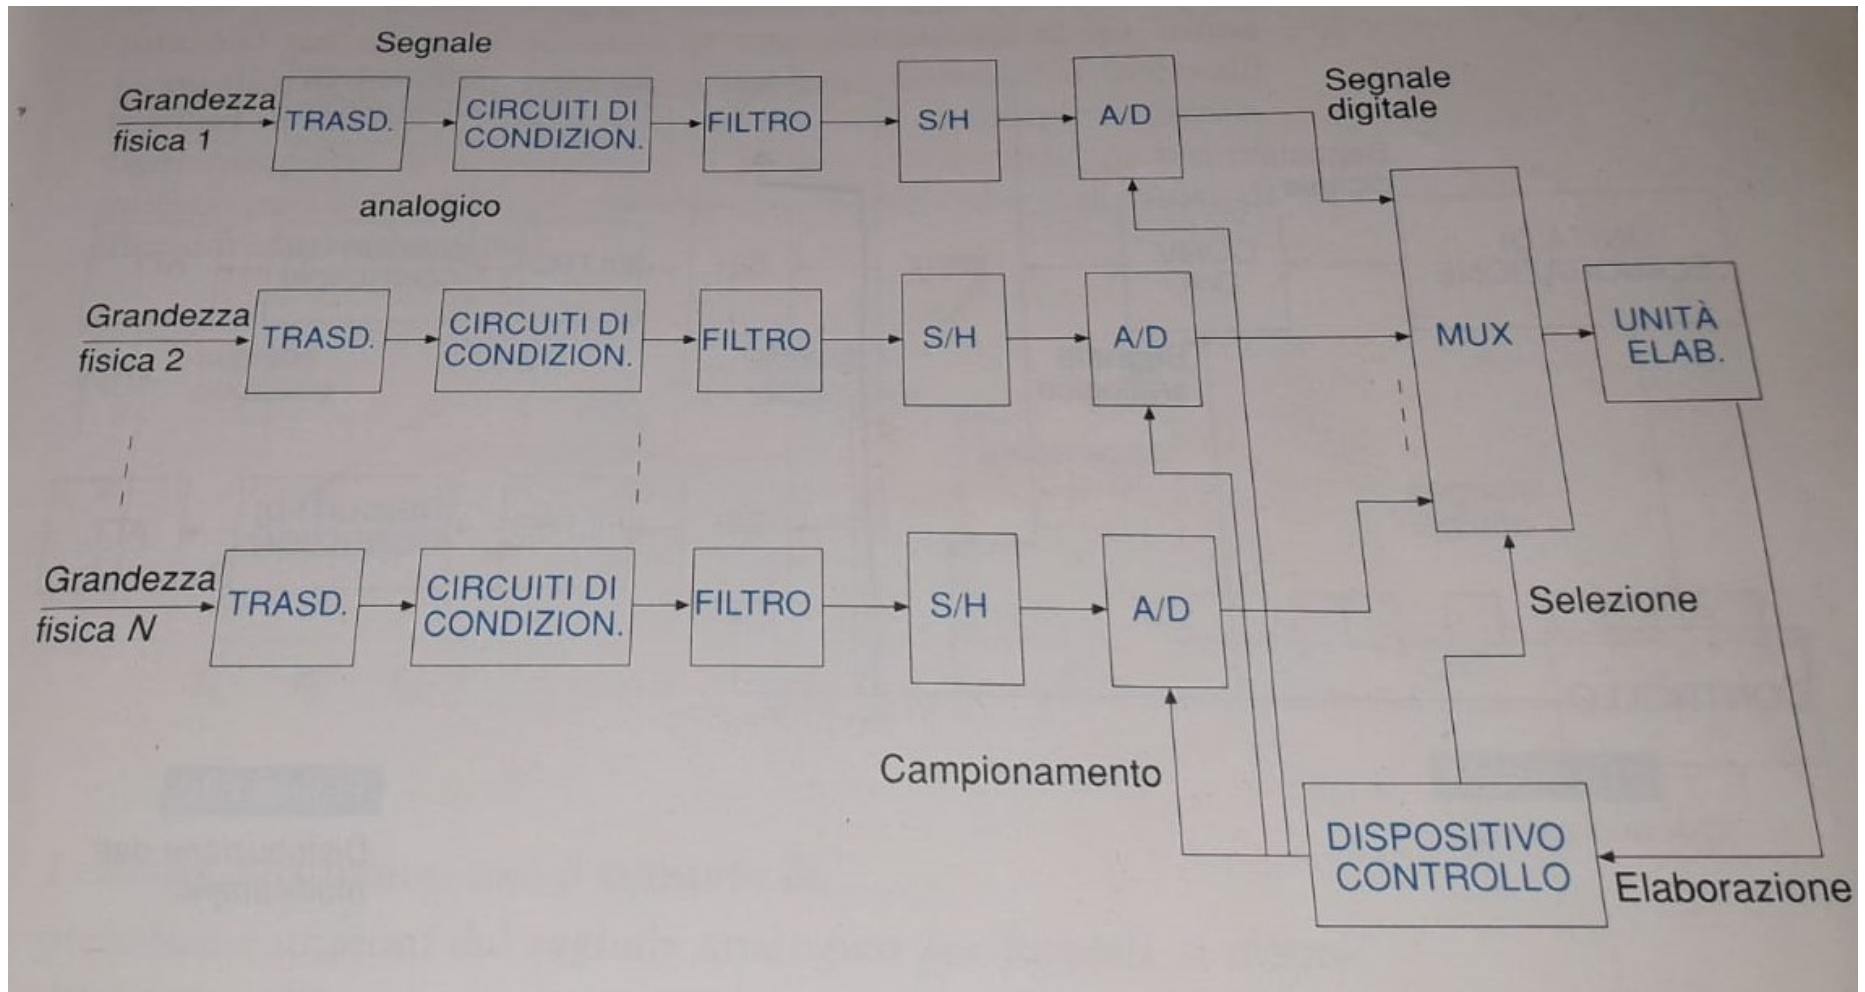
Segnale

Grandezza fisica 1

TRASD.

CIRCUITI DI CONDIZION.

FILTRO

S/H

A/D

Segnale digitale

analogico

Grandezza fisica 2

TRASD.

CIRCUITI DI CONDIZION.

FILTRO

S/H

A/D

MUX

UNITÀ ELAB.

Grandezza fisica N

TRASD.

CIRCUITI DI CONDIZION.

FILTRO

S/H

A/D

Selezione

Campionamento

DISPOSITIVO CONTROLLO

Elaborazione